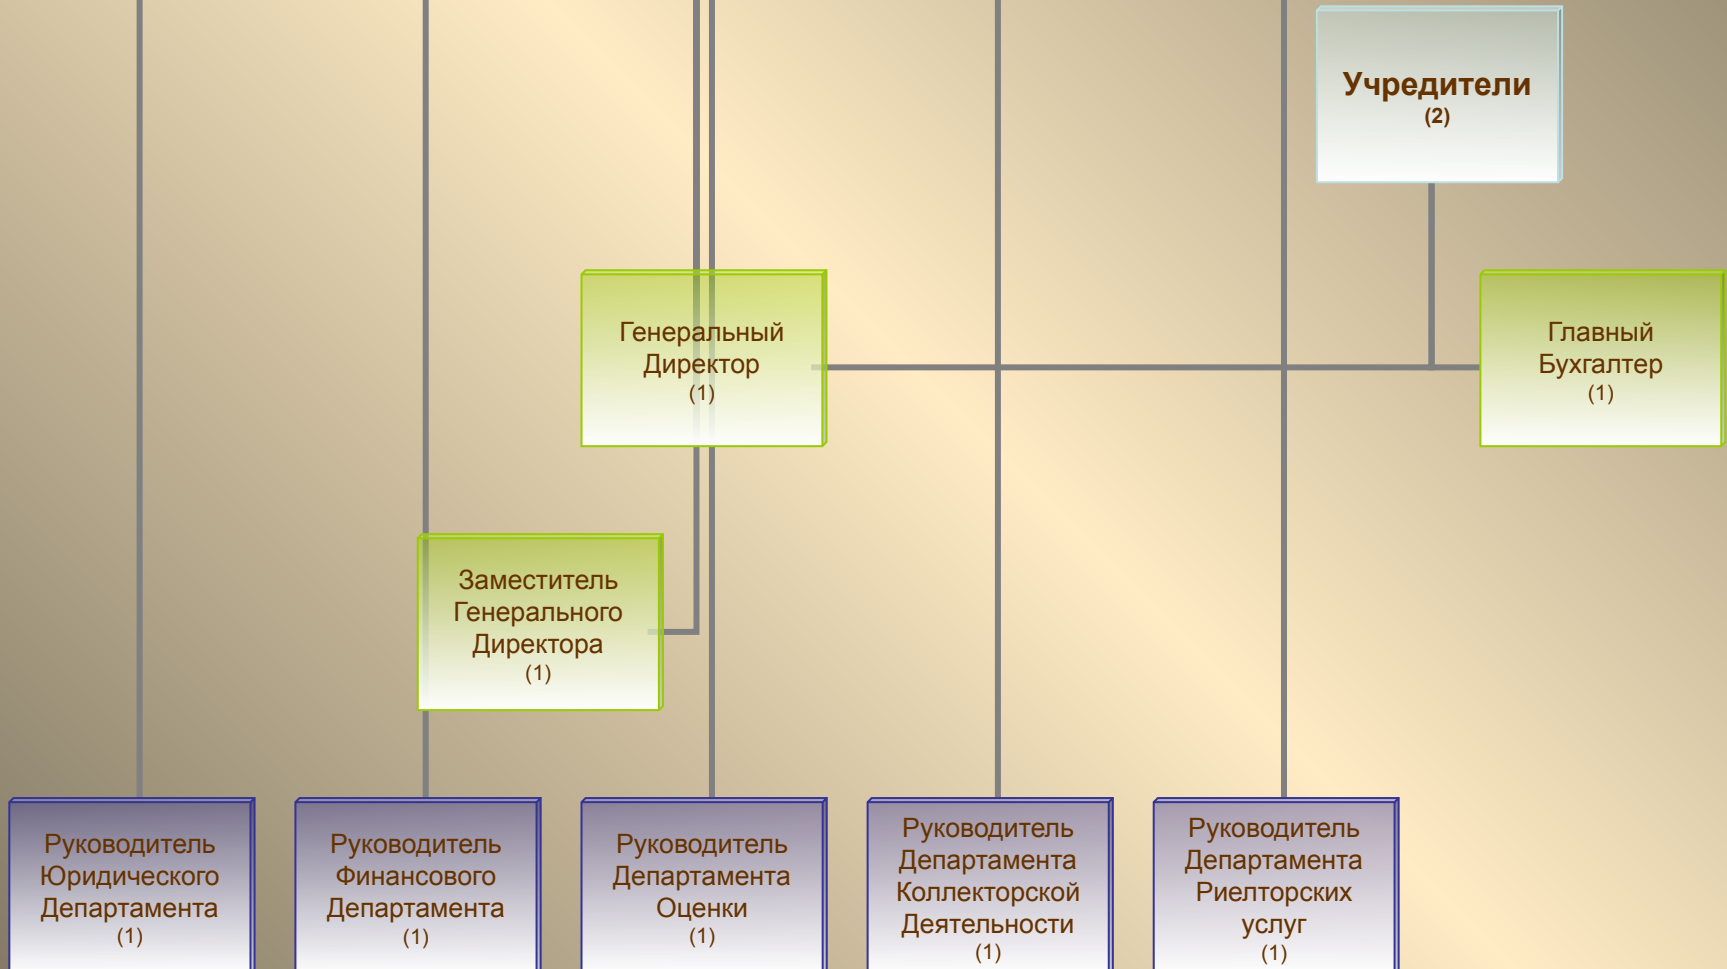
Учредители
(2)

Генеральный Директор
(1)

Главный Бухгалтер
(1)

Заместитель Генерального Директора
(1)

Руководитель Юридического Департамента
(1)

Руководитель Финансового Департамента
(1)

Руководитель Департамента Оценки
(1)

Руководитель Департамента Коллекторской Деятельности
(1)

Руководитель Департамента Риелторских услуг
(1)